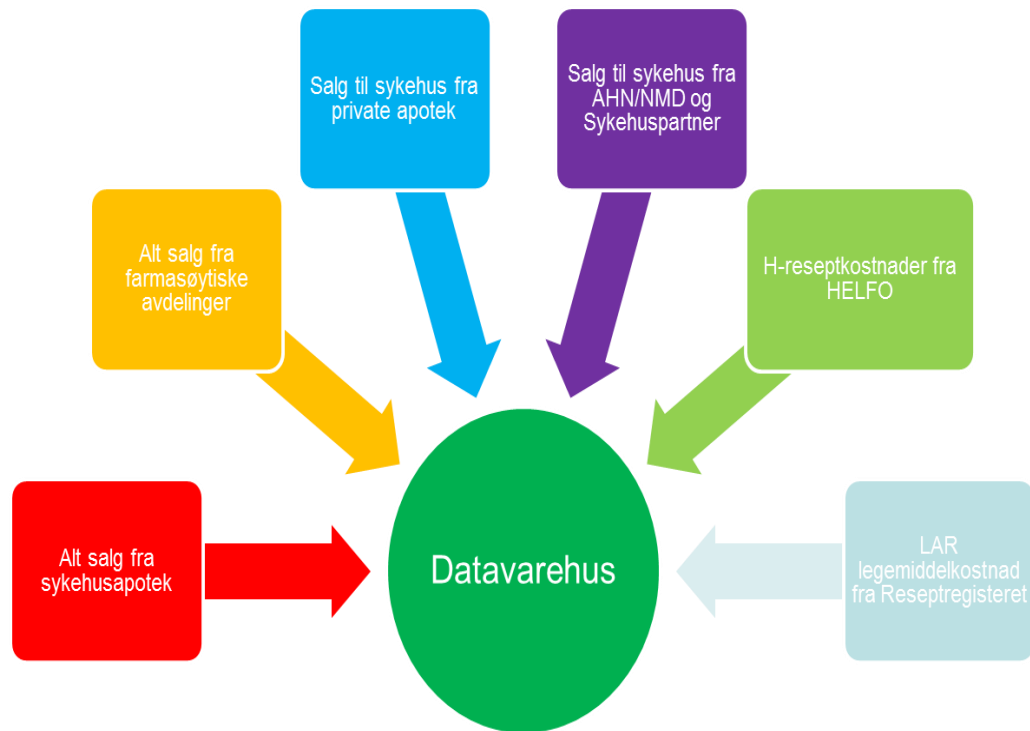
Salg til sykehus fra private apotek

Salg til sykehus fra AHN/NMD og Sykehuspartner

Alt salg fra farmasøytiske avdelinger

H-reseptkostnader fra HELFO

Alt salg fra sykehusapotek

Datavarehus

LAR legemiddelkostnad fra Reseptregisteret